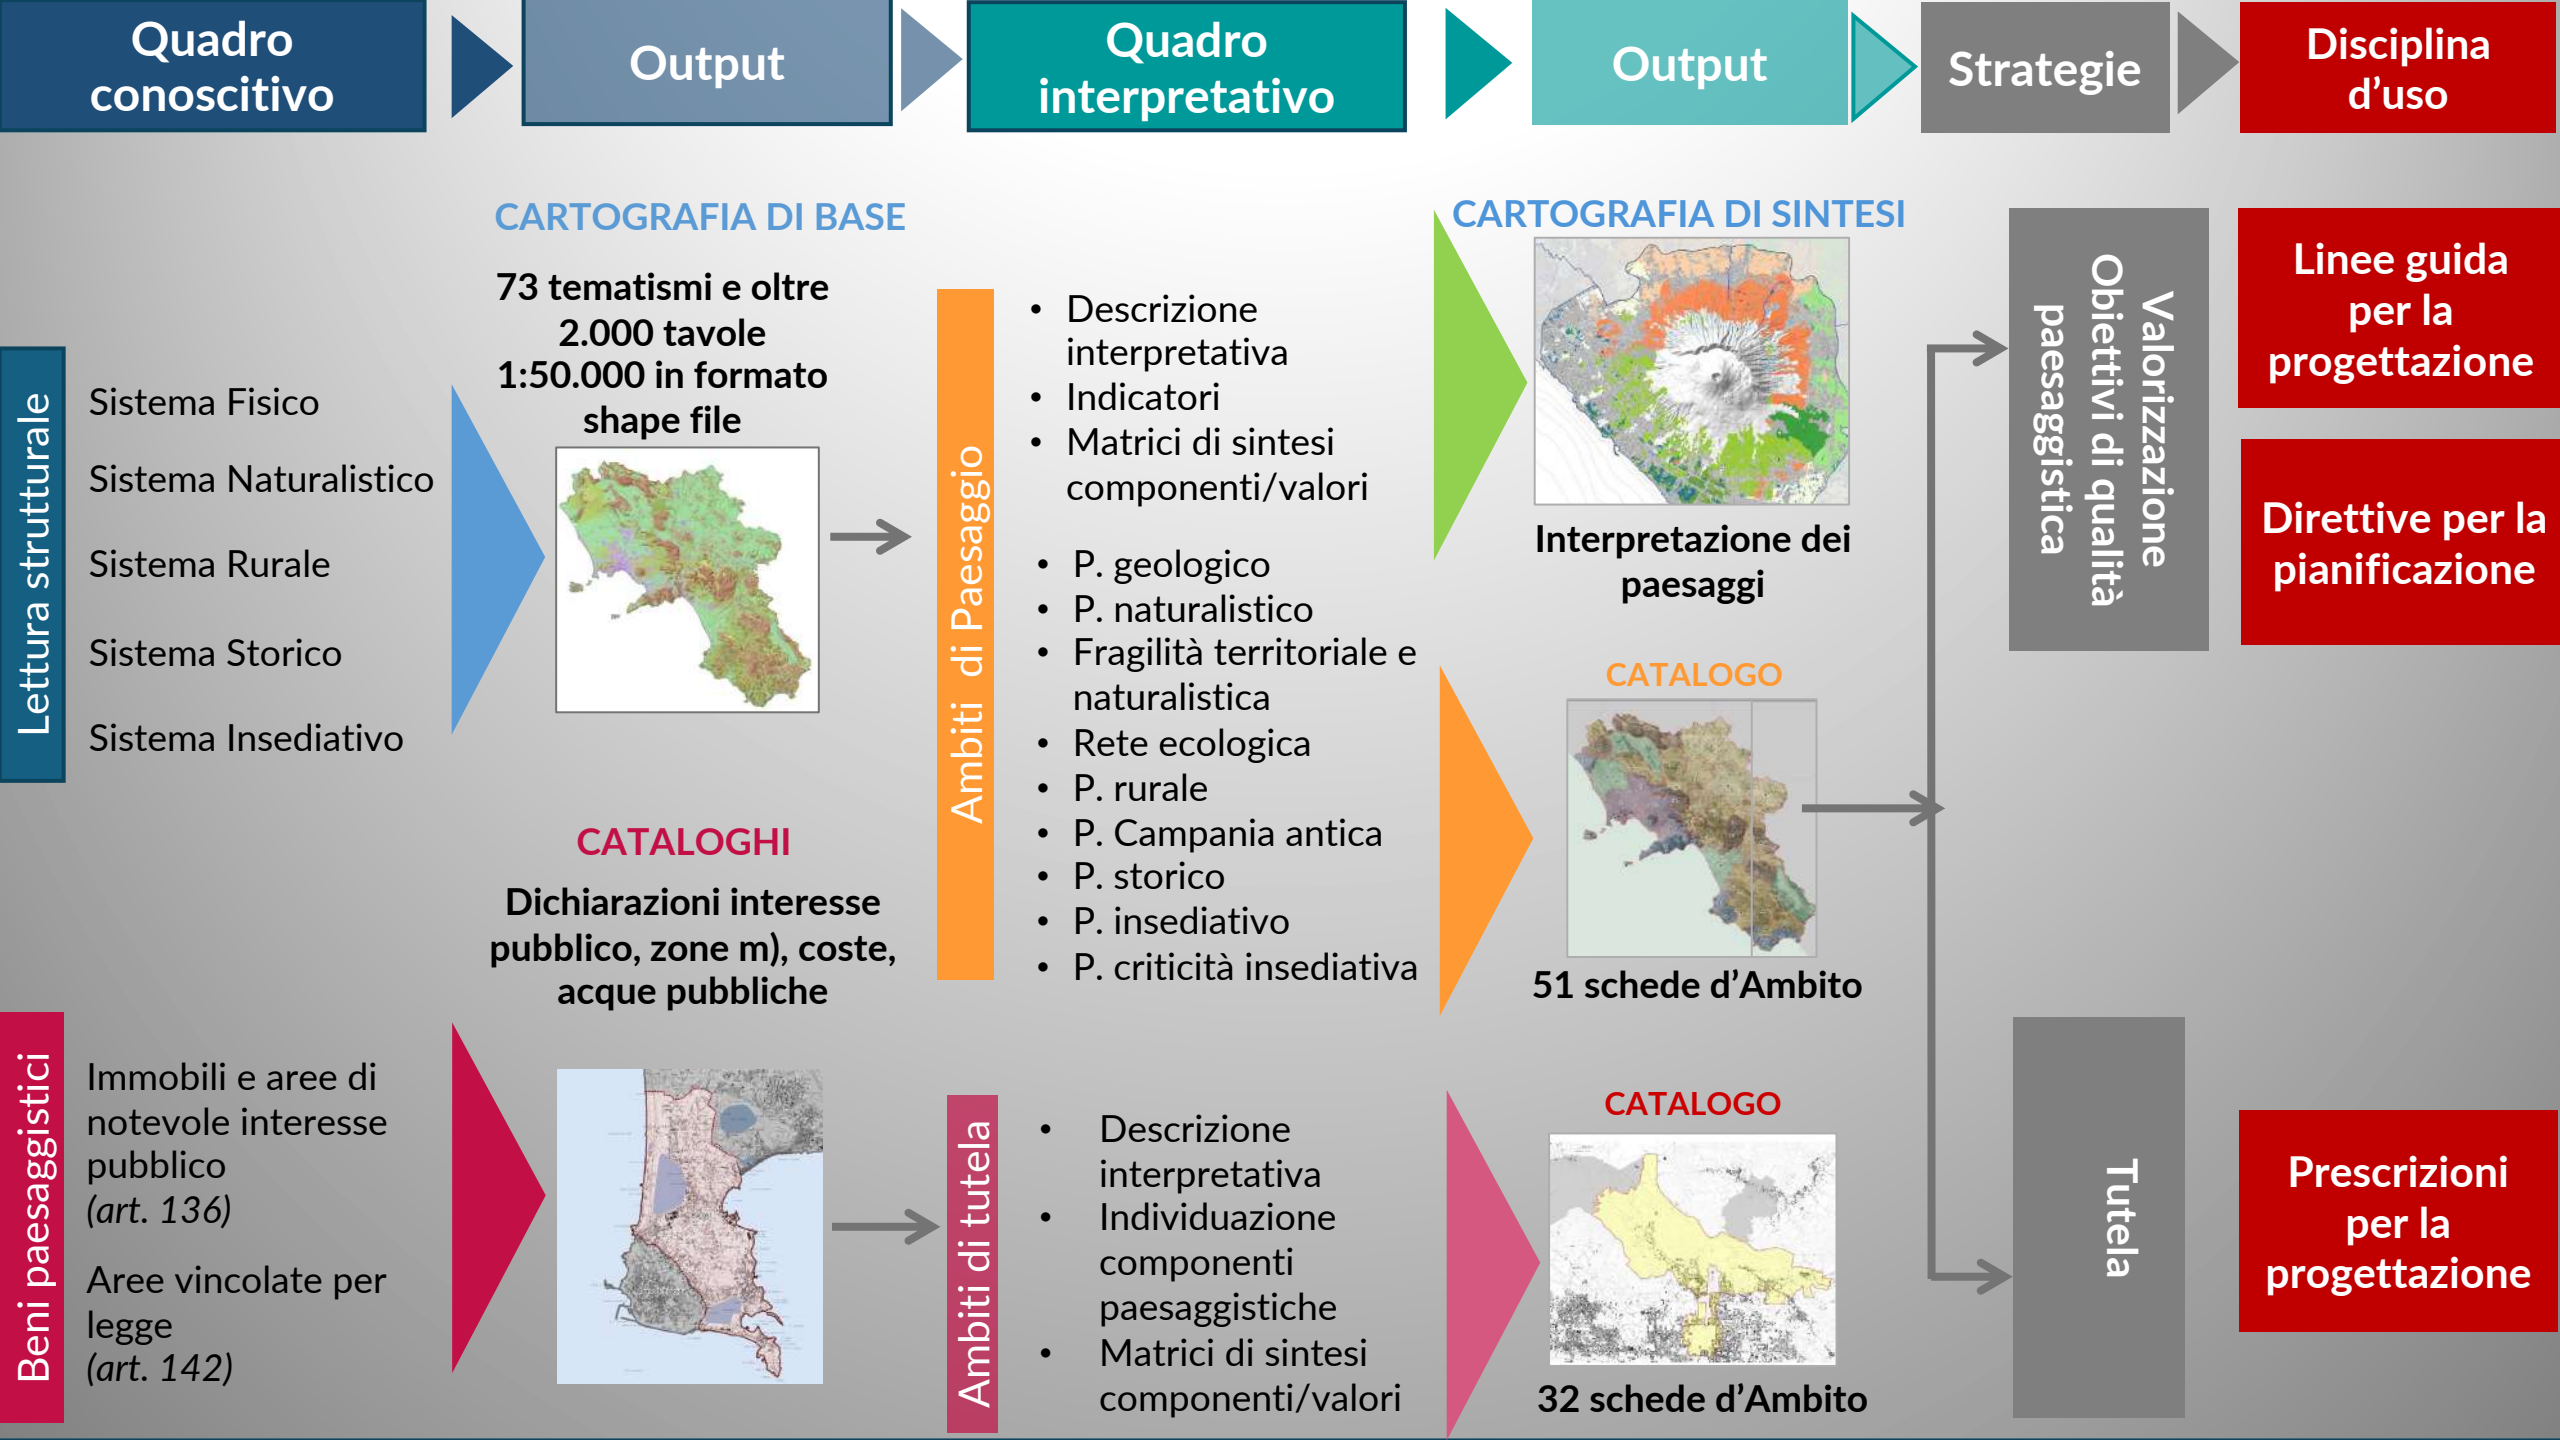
Quadro conoscitivo

Output

Quadro interpretativo

Output

Strategie

Disciplina d'uso

Lettura strutturale

Sistema Fisico

Sistema Naturalistico

Sistema Rurale

Sistema Storico

Sistema Insediativo

CARTOGRAFIA DI BASE

73 tematismi e oltre 2.000 tavole 1:50.000 in formato shape file

Ambiti di Paesaggio

- Descrizione interpretativa
- Indicatori
- Matrici di sintesi componenti/valori

- P. geologico
- P. naturalistico
- Fragilità territoriale e naturalistica
- Rete ecologica
- P. rurale
- P. Campania antica
- P. storico
- P. insediativo
- P. criticità insediativa

CARTOGRAFIA DI SINTESI

Interpretazione dei paesaggi

CATALOGO

51 schede d'Ambito

Valorizzazione Obiettivi di qualità paesaggistica

Linee guida per la progettazione

Direttive per la pianificazione

CATALOGHI

Dichiarazioni interesse pubblico, zone m), coste, acque pubbliche

Beni paesaggistici

Immobili e aree di notevole interesse pubblico (art. 136)

Aree vincolate per legge (art. 142)

Ambiti di tutela

- Descrizione interpretativa
- Individuazione componenti paesaggistiche
- Matrici di sintesi componenti/valori

CATALOGO

32 schede d'Ambito

Tutela

Prescrizioni per la progettazione